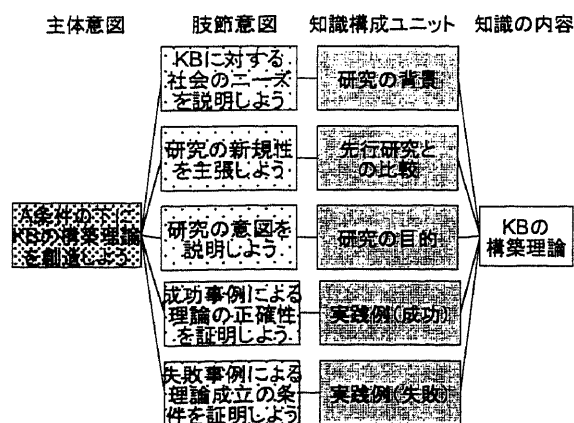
主体意図　肢節意図　知識構成ユニット　知識の内容

A条件の下にKBの構築理論を創造しよう

KBに対する社会のニーズを説明しよう

研究の背景

研究の新規性を主張しよう

先行研究との比較

研究の意図を説明しよう

研究の目的

成功事例による理論の正確性を証明しよう

実践例(成功)

失敗事例による理論成立の条件を証明しよう

実践例(失敗)

KBの構築理論